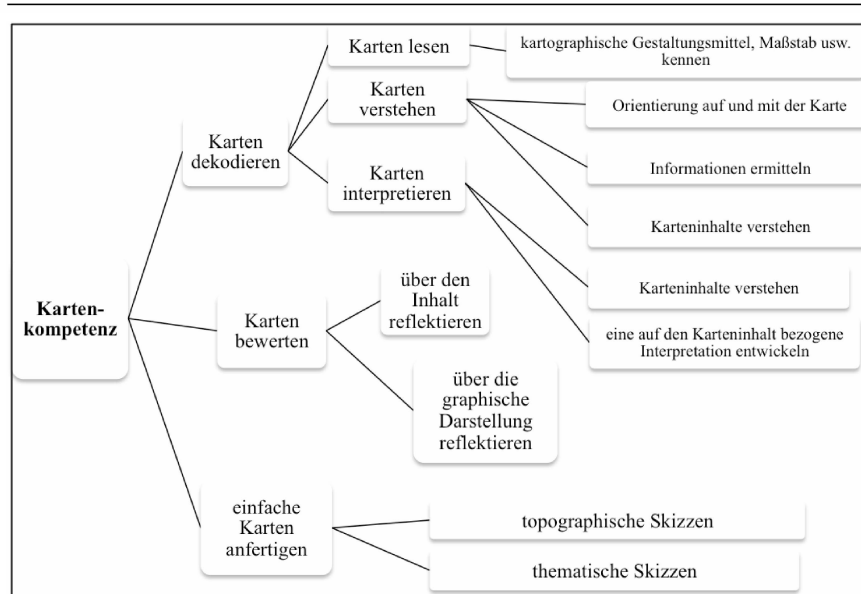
Karten-kompetenz

Karten dekodieren

Karten lesen

kartographische Gestaltungsmittel, Maßstab usw. kennen

Karten verstehen

Orientierung auf und mit der Karte

Informationen ermitteln

Karteninhalte verstehen

Karten interpretieren

Karteninhalte verstehen

eine auf den Karteninhalt bezogene Interpretation entwickeln

Karten bewerten

über den Inhalt reflektieren

über die graphische Darstellung reflektieren

einfache Karten anfertigen

topographische Skizzen

thematische Skizzen